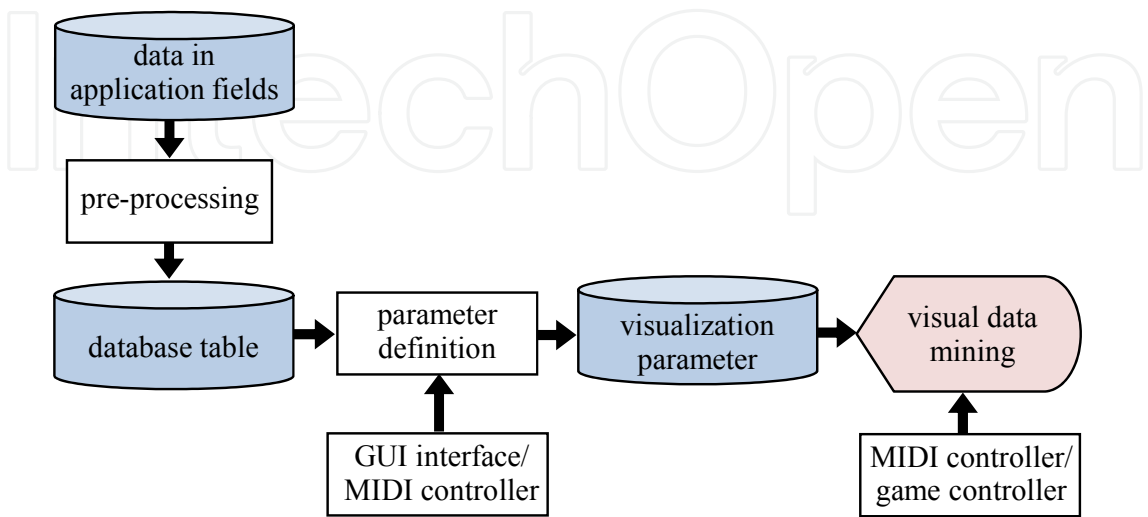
data in application fields

pre-processing

database table

parameter definition

visualization parameter

visual data mining

GUI interface/ MIDI controller

MIDI controller/ game controller

IntechOpen